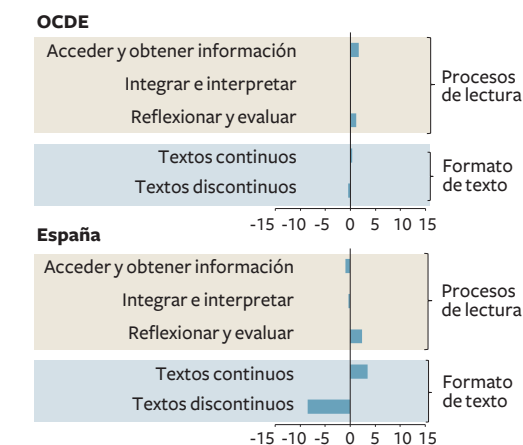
OCDE

Acceder y obtener información
Integrar e interpretar
Reflexionar y evaluar

Procesos de lectura

Textos continuos
Textos discontinuos

Formato de texto

-15 -10 -5 0 5 10 15

España

Acceder y obtener información
Integrar e interpretar
Reflexionar y evaluar

Procesos de lectura

Textos continuos
Textos discontinuos

Formato de texto

-15 -10 -5 0 5 10 15